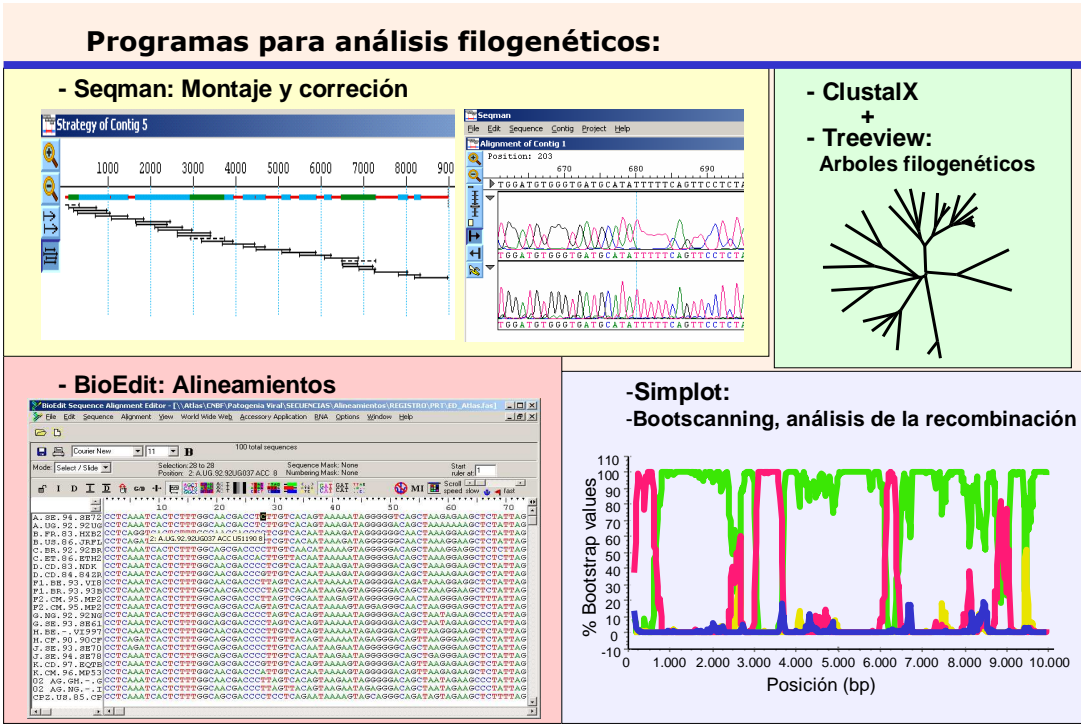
Programas para análisis filogenéticos:

- Seqman: Montaje y correción

Strategy of Contig 5

1000 2000 3000 4000 5000 6000 7000 8000 900

Seqman

File Edit Sequence Contig Project Help

Alignment of Contig 1

Position: 203

670 680 690

TGGATGTGGGTGATGCATATTTTTCAGTTCCTCTA

TGGATGTGGGTGATGCATATTTTTCAGTTCCTCTA

TGGATGTGGGTGATGCATATTTTTCAGTTCCTCTA

- ClustalX
+
- Treeview:
Arboles filogenéticos

- BioEdit: Alineamientos

BioEdit Sequence Alignment Editor - [\\Atlas\CNBF\Patogenia Viral\SECUENCIAS\Alineamientos\REGISTRO\PRT\ED_Atlas.fas]

File Edit Sequence Alignment View World Wide Web Accessory Application RNA Options Window Help

Courier New 11 B 100 total sequences

Mode: Select / Slide Selection: 28 to 28 Position: 2 A.UG.92.92UG037 ACC 8 Sequence Mask: None Numbering Mask: None Start ruler at: 1

Scroll speed slow fast

10 20 30 40 50 60 70

A.SE.94.SE7
A.UG.92.92UG
B.FR.83.HXB2
B.US.86.JRFL
C.BR.92.92BR
C.ET.86.ETH2
D.CD.83.NDK
D.CD.84.84ZR
F1.BE.93.VI8
F1.BR.93.93B
F2.CM.95.MP2
F2.CM.95.MP2
G.NG.92.92NG
G.SE.93.SE61
H.BE.-.VI997
H.CF.90.90CF
J.SE.93.SE70
J.SE.94.SE78
K.CD.97.EQTB
K.CM.96.MP53
02_AG.GH.-.G
02_AG.NG.-.I
CPZ.US.85.CP

2: A.UG.92.92UG037 ACC U51190 8

-Simplot:
-Bootscanning, análisis de la recombinación

% Bootstrap values

110 100 90 80 70 60 50 40 30 20 10 0 -10

0 1.000 2.000 3.000 4.000 5.000 6.000 7.000 8.000 9.000 10.000

Posición (bp)